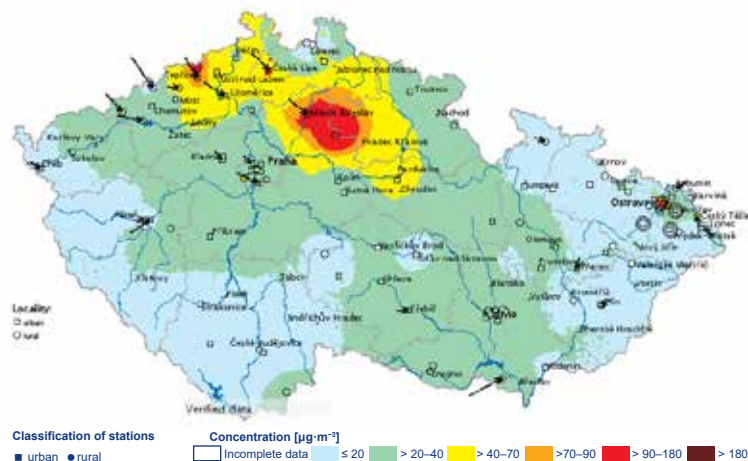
Teplice
Ústí nad Labem
Česká Lípa
Liberec
Jablonec nad Nisou
Litoměřice
Most
Chomutov
Lovosice
Mladá Boleslav
Trutnov
Náchod
Žatec
Karlovy Vary
Sokolov
Cheb
Kladno
Praha
Hradec Králové
Kolín
Pardubice
Kutná Hora
Chrudim
Šumperk
Krnov
Opava
Ostrava
Bohumín
Karviná
Český Těšín
Třinec
Havlíčkův Brod
Žďár nad Sázavou
Plzeň
Příbram
Tábor
Klatovy
Písek
Strakonice
Jindřichův Hradec
České Budějovice
Jihlava
Třebíč
Brno
Prostějov
Zlín
Vsetín
Valašské Meziříčí
Uherské Hradiště
Hodonín
Břeclav
Locality:
urban
rural
Verified data

Classification of stations
■ urban ● rural

Concentration [µg·m⁻³]
Incomplete data ≤ 20 > 20–40 > 40–70 >70–90 > 90–180 > 180